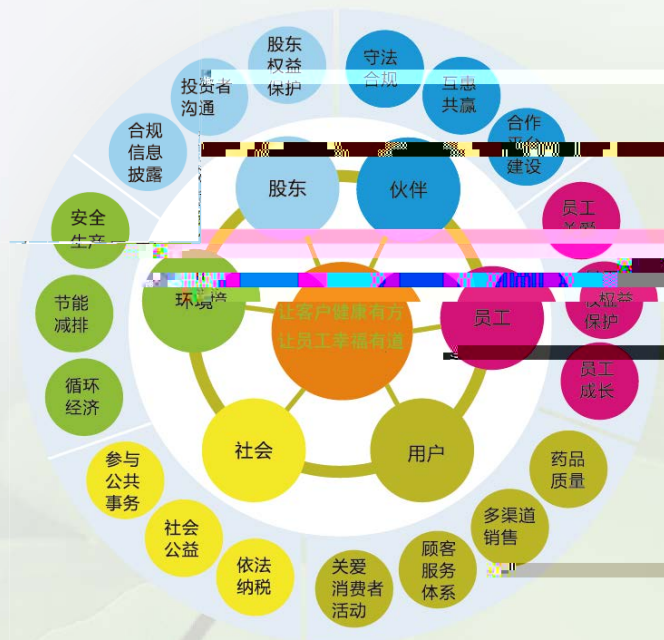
股东权益保护
投资者沟通
合规信息披露
守法合规
互惠共赢
合作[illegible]建设
股东
伙伴
安全生产
节能减排
循环经济
环境
让客户健康有方
让员工幸福有道
员工
员工关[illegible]
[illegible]权益保护
员工成长
社会
用户
参与公共事务
社会公益
依法纳税
关爱消费者活动
顾客服务体系
多渠道销售
药品质量